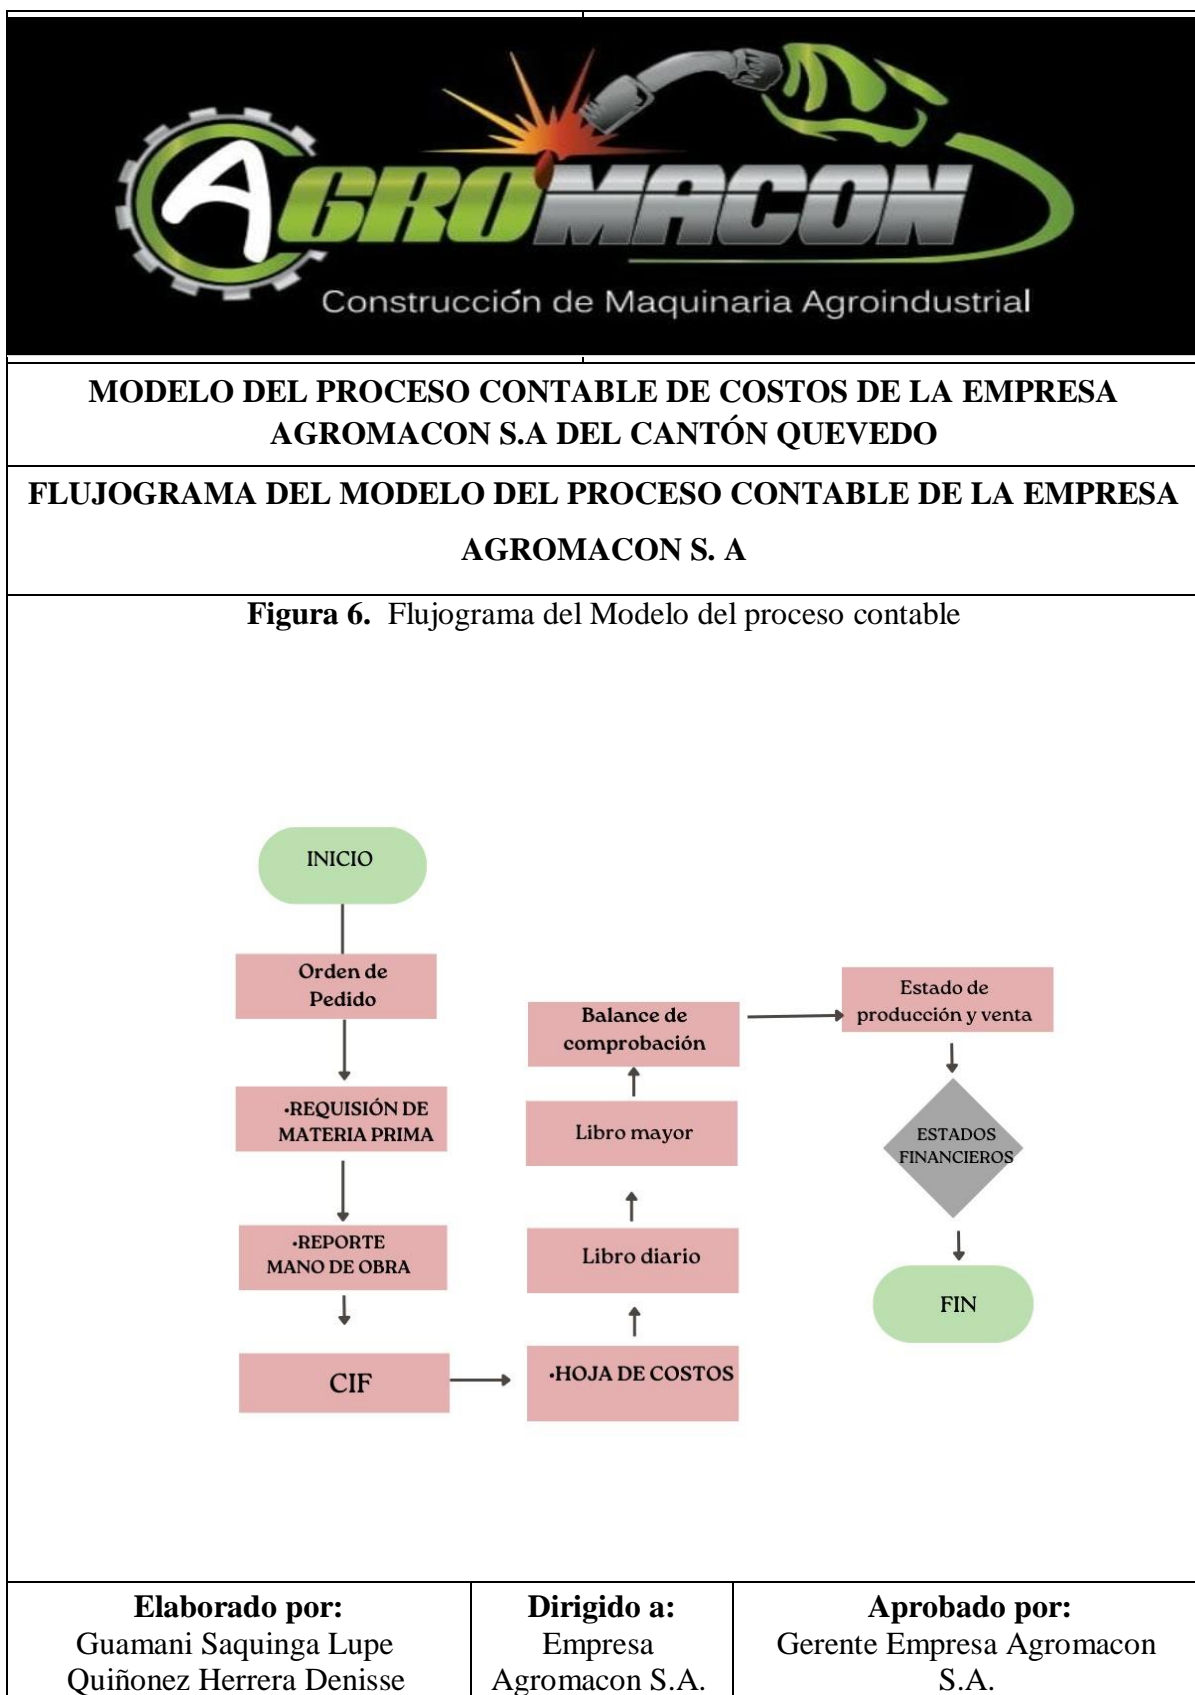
AGROMACON
Construcción de Maquinaria Agroindustrial

MODELO DEL PROCESO CONTABLE DE COSTOS DE LA EMPRESA AGROMACON S.A DEL CANTÓN QUEVEDO

FLUJOGRAMA DEL MODELO DEL PROCESO CONTABLE DE LA EMPRESA AGROMACON S. A

**Figura 6.** Flujograma del Modelo del proceso contable

INICIO

Orden de Pedido

•REQUISIÓN DE MATERIA PRIMA

•REPORTE MANO DE OBRA

CIF

•HOJA DE COSTOS

Libro diario

Libro mayor

Balance de comprobación

Estado de producción y venta

ESTADOS FINANCIEROS

FIN

| Elaborado por: Guamani Saquinga Lupe Quiñonez Herrera Denisse | Dirigido a: Empresa Agromacon S.A. | Aprobado por: Gerente Empresa Agromacon S.A. |
|---|---|---|